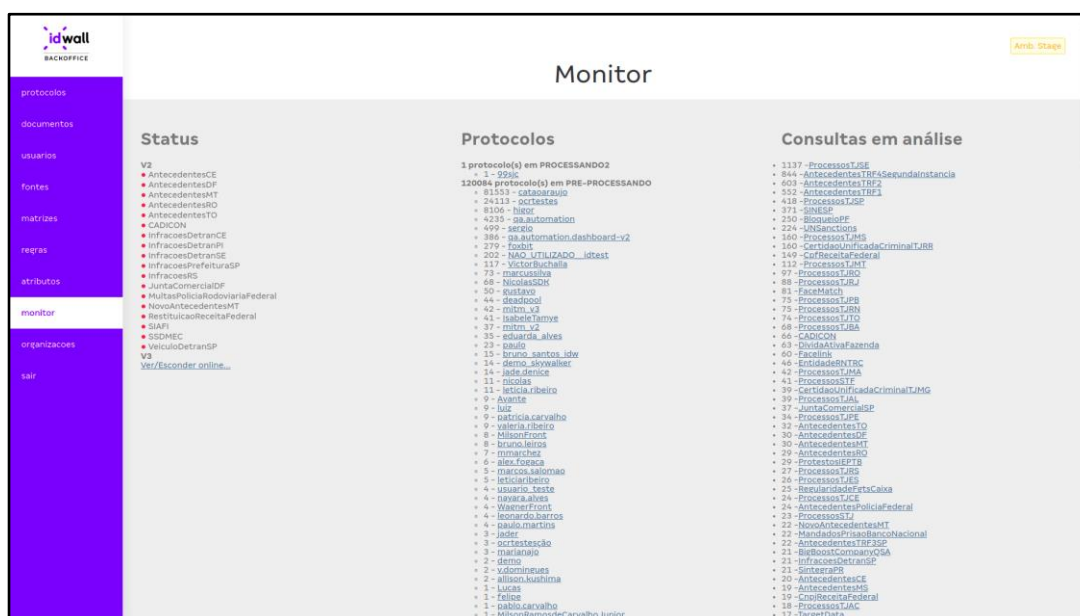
idwall
BACKOFFICE

protocolos
documentos
usuarios
fontes
matrizes
regras
atributos
monitor
organizacoes
sair

Amb: Stage

Monitor

Status

V2
• AntecedentesCE
• AntecedentesDF
• AntecedentesMT
• AntecedentesRO
• AntecedentesTO
• CADICON
• InfracoesDetranCE
• InfracoesDetranPI
• InfracoesDetranSE
• InfracoesPrefeituraSP
• InfracoesRS
• JuntaComercialDF
• MultasPoliciaRodoviariaFederal
• NovoAntecedentesMT
• RestituicaoReceitaFederal
• SIAFI
• SSDMEC
• VeiculoDetranSP
V3
Ver/Esconder online...

Protocolos

1 protocolo(s) em PROCESSANDO2
• 1 - 99sic
120084 protocolo(s) em PRE-PROCESSANDO
• 81553 - cataoaraujo
• 24113 - ocrtestes
• 8106 - higor
• 4235 - qa.automation
• 499 - sergio
• 386 - qa.automation.dashboard-v2
• 279 - foxbit
• 202 - NAO_UTILIZADO__idtest
• 117 - VictorBuchalla
• 73 - marcussilva
• 68 - NicolasSDK
• 50 - gustavo
• 44 - deadpool
• 42 - mitm_v3
• 41 - isabeleTamye
• 37 - mitm_v2
• 35 - eduarda_alves
• 23 - paulo
• 15 - bruno_santos_idw
• 14 - demo_skywalker
• 14 - jade.denice
• 11 - nicolas
• 11 - leticia.ribeiro
• 9 - Avante
• 9 - luiz
• 9 - patricia.carvalho
• 9 - valeria.ribeiro
• 8 - MilsonFront
• 8 - bruno.leiros
• 7 - mmarchez
• 6 - alex.fogaca
• 5 - marcos.salomao
• 5 - leticiaribeiro
• 4 - usuario_teste
• 4 - nayara.alves
• 4 - WagnerFront
• 4 - leonardo.barros
• 4 - paulo.martins
• 3 - jader
• 3 - ocrtestescão
• 3 - marianajo
• 2 - demo
• 2 - v.domingues
• 2 - allison.kushima
• 1 - Lucas
• 1 - felipe
• 1 - pablo.carvalho
• 1 - MilsonRamosdeCarvalho.Junior

Consultas em análise

• 1137 -ProcessosTJSE
• 844 -AntecedentesTRF4SegundaInstancia
• 603 -AntecedentesTRF2
• 552 -AntecedentesTRF1
• 418 -ProcessosTJSP
• 371 -SINESP
• 250 -BloqueioPF
• 224 -UNSanctions
• 160 -ProcessosTJMS
• 160 -CertidaoUnificadaCriminalTJRR
• 149 -CpfReceitaFederal
• 112 -ProcessosTJMT
• 97 -ProcessosTJRO
• 88 -ProcessosTJRJ
• 81 -FaceMatch
• 75 -ProcessosTJPB
• 75 -ProcessosTJRN
• 74 -ProcessosTJTO
• 68 -ProcessosTJBA
• 66 -CADICON
• 63 -DividaAtivaFazenda
• 60 -Facelink
• 46 -EntidadeRNTRC
• 42 -ProcessosTJMA
• 41 -ProcessosSTF
• 39 -CertidaoUnificadaCriminalTJMG
• 39 -ProcessosTJAL
• 37 -JuntaComercialSP
• 34 -ProcessosTJPE
• 32 -AntecedentesTO
• 30 -AntecedentesDF
• 30 -AntecedentesMT
• 29 -AntecedentesRO
• 29 -ProtestosIEPTB
• 27 -ProcessosTJRS
• 26 -ProcessosTJES
• 25 -RegularidadeFgtsCaixa
• 24 -ProcessosTJCE
• 24 -AntecedentesPoliciaFederal
• 23 -ProcessosSTJ
• 22 -NovoAntecedentesMT
• 22 -MandadosPrisaoBancoNacional
• 22 -AntecedentesTRF3SP
• 21 -BigBoostCompanyQSA
• 21 -InfracoesDetranSP
• 21 -SintegraPR
• 20 -AntecedentesCE
• 19 -AntecedentesMS
• 19 -CnpjReceitaFederal
• 18 -ProcessosTJAC
• 17 -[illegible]